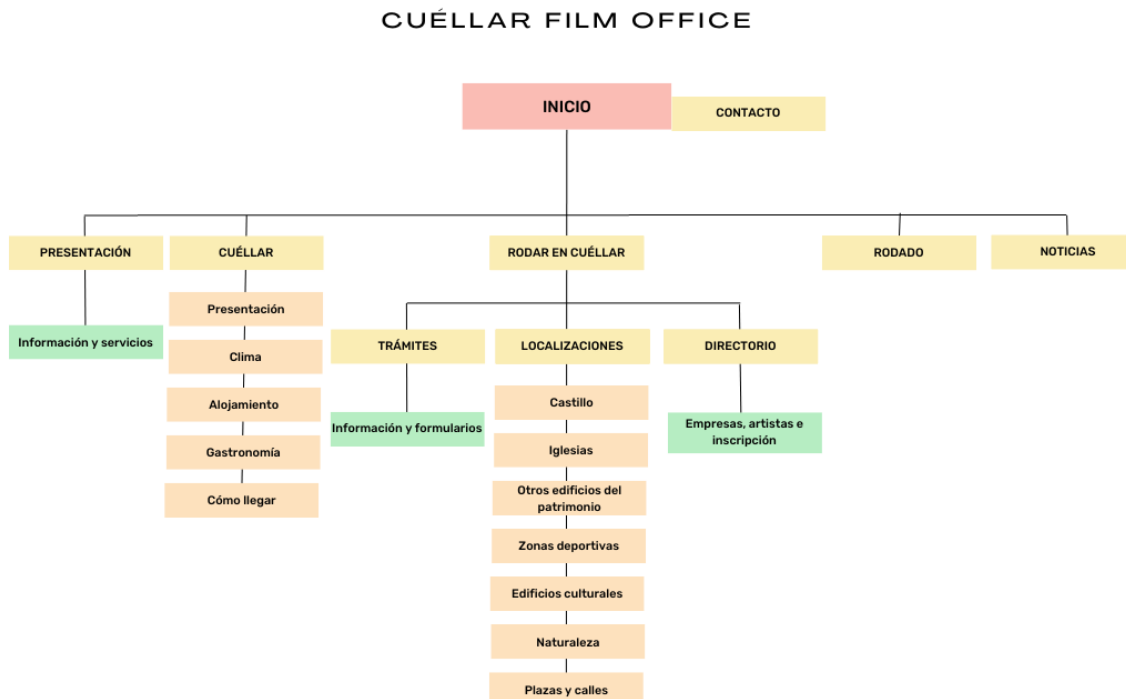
CUÉLLAR FILM OFFICE

INICIO

CONTACTO

PRESENTACIÓN

Información y servicios

CUÉLLAR

Presentación

Clima

Alojamiento

Gastronomía

Cómo llegar

RODAR EN CUÉLLAR

TRÁMITES

Información y formularios

LOCALIZACIONES

Castillo

Iglesias

Otros edificios del patrimonio

Zonas deportivas

Edificios culturales

Naturaleza

Plazas y calles

DIRECTORIO

Empresas, artistas e inscripción

RODADO

NOTICIAS